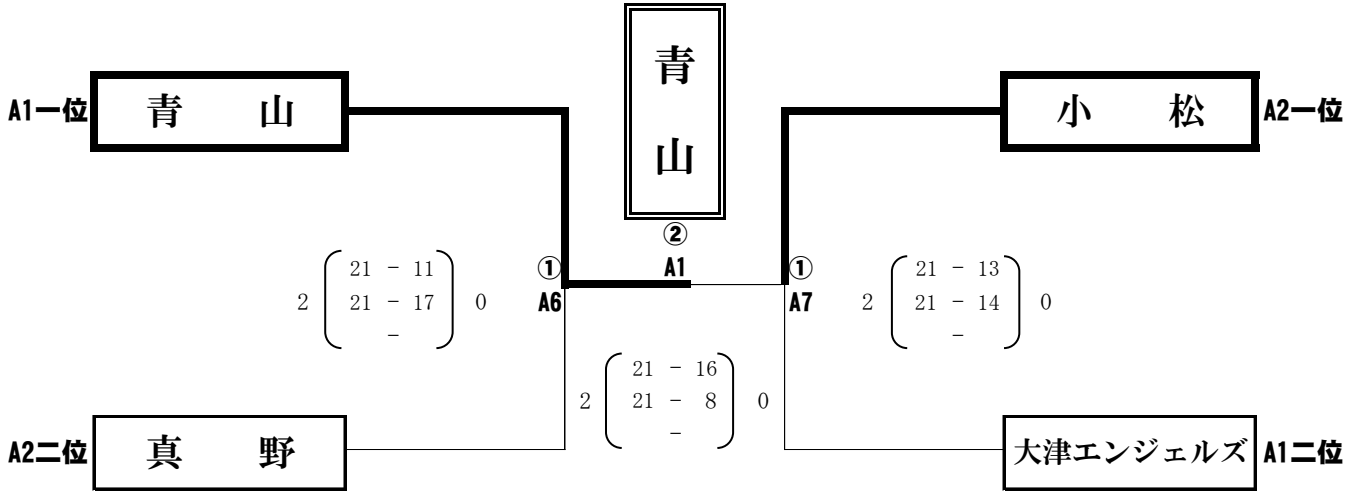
青山

A1一位 青　山

小　松 A2一位

②
A1

①
A6

2 $\begin{pmatrix} 21 - 11 \\ 21 - 17 \\ - \end{pmatrix}$ 0

①
A7

2 $\begin{pmatrix} 21 - 13 \\ 21 - 14 \\ - \end{pmatrix}$ 0

2 $\begin{pmatrix} 21 - 16 \\ 21 - 8 \\ - \end{pmatrix}$ 0

A2二位 真　野

大津エンジェルズ A1二位